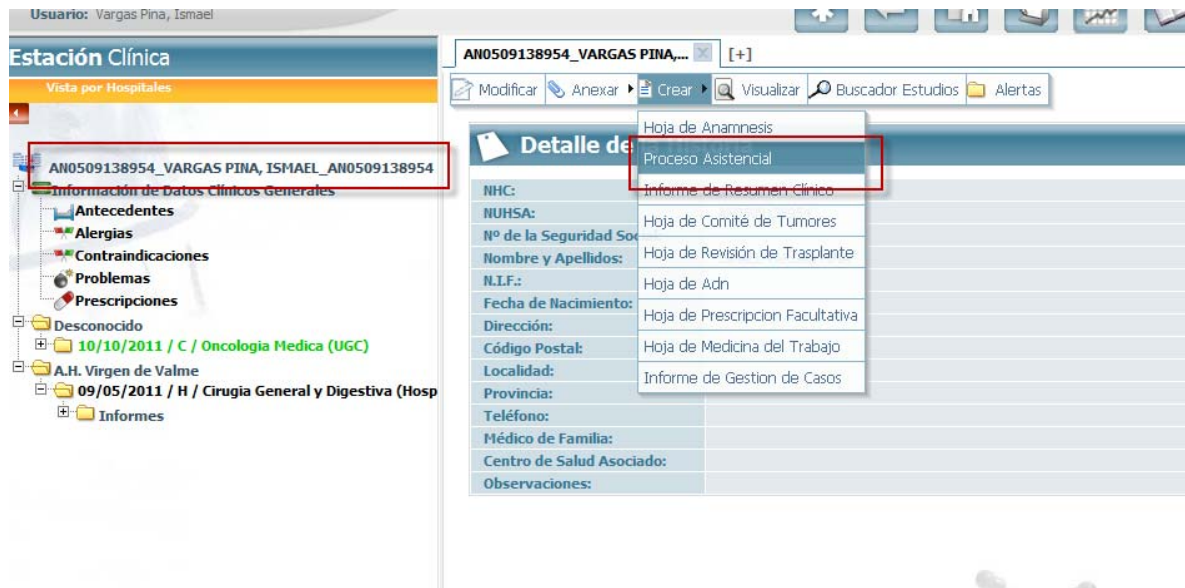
Usuario: Vargas Pina, Ismael

Estación Clínica

Vista por Hospitales

AN0509138954_VARGAS PINA, ISMAEL_AN0509138954

Información de Datos Clínicos Generales

Antecedentes

Alergias

Contraindicaciones

Problemas

Prescripciones

Desconocido

10/10/2011 / C / Oncologia Medica (UGC)

A.H. Virgen de Valme

09/05/2011 / H / Cirugia General y Digestiva (Hosp

Informes

AN0509138954_VARGAS PINA,... [+]

Modificar Anexar Crear Visualizar Buscador Estudios Alertas

Detalle de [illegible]

NHC:
NUHSA:
Nº de la Seguridad Soc
Nombre y Apellidos
N.I.F.:
Fecha de Nacimiento:
Dirección:
Código Postal:
Localidad:
Provincia:
Teléfono:
Médico de Familia:
Centro de Salud Asociado:
Observaciones:

Hoja de Anamnesis
Proceso Asistencial
Informe de Resumen Clínico
Hoja de Comité de Tumores
Hoja de Revisión de Trasplante
Hoja de Adn
Hoja de Prescripcion Facultativa
Hoja de Medicina del Trabajo
Informe de Gestion de Casos